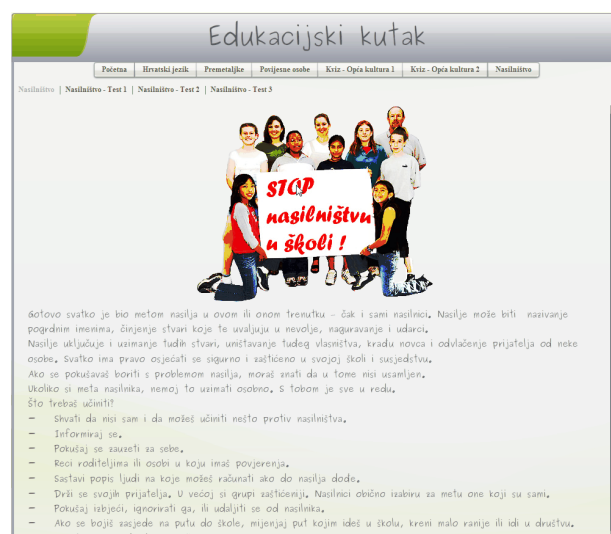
Edukacijski kutak

Početna | Hrvatski jezik | Premetaljke | Povijesne osobe | Kviz - Opća kultura 1 | Kviz - Opća kultura 2 | Nasilništvo

Nasilništvo | Nasilništvo - Test 1 | Nasilništvo - Test 2 | Nasilništvo - Test 3

STOP nasilništvu u školi !

Gotovo svatko je bio metom nasilja u ovom ili onom trenutku – čak i sami nasilnici. Nasilje može biti nazivanje pogrdnim imenima, činjenje stvari koje te uvaljuju u nevolje, naguravanje i udarci.
Nasilje uključuje i uzimanje tuđih stvari, uništavanje tuđeg vlasništva, kradu novca i odvlačenje prijatelja od neke osobe. Svatko ima pravo osjećati se sigurno i zaštićeno u svojoj školi i susjedstvu.
Ako se pokušavaš boriti s problemom nasilja, moraš znati da u tome nisi usamljen.
Ukoliko si meta nasilnika, nemoj to uzimati osobno. S tobom je sve u redu.
Što trebaš učiniti?
– Shvati da nisi sam i da možeš učiniti nešto protiv nasilništva.
– Informiraj se.
– Pokušaj se zauzeti za sebe.
– Reci roditeljima ili osobi u koju imaš povjerenja.
– Sastavi popis ljudi na koje možeš računati ako do nasilja dođe.
– Drži se svojih prijatelja. U većoj si grupi zaštićeniji. Nasilnici obično izabiru za metu one koji su sami.
– Pokušaj izbjeći, ignorirati ga, ili udaljiti se od nasilnika.
– Ako se bojiš zasjede na putu do škole, mijenjaj put kojim ideš u školu, kreni malo ranije ili idi u društvu.